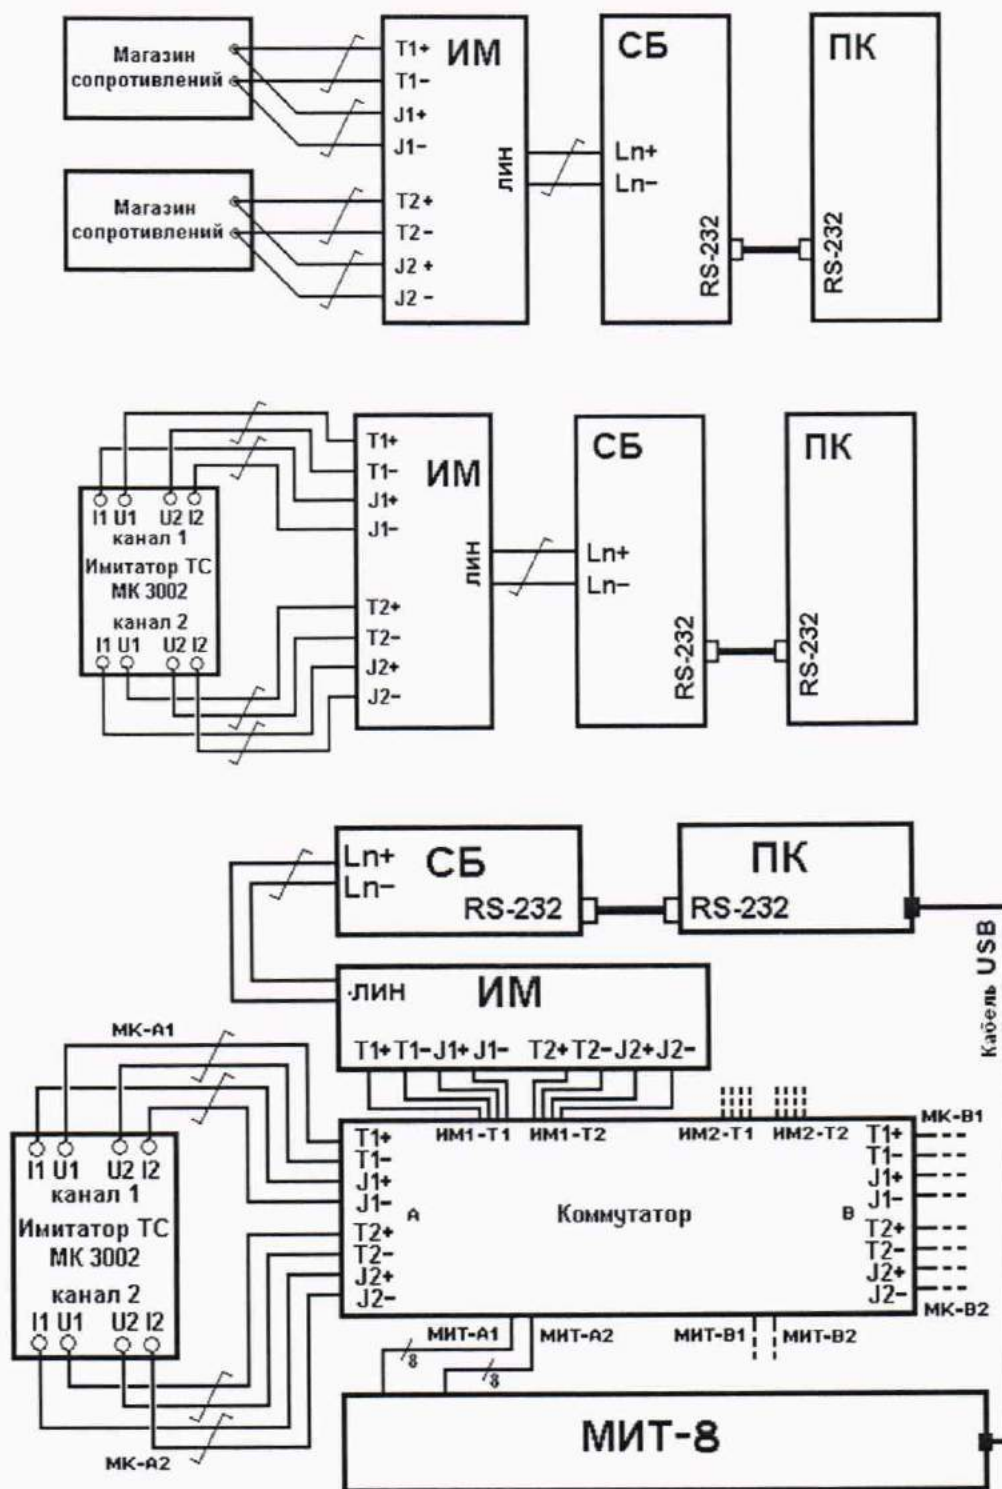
Магазин сопротивлений

Магазин сопротивлений

T1+
T1-
J1+
J1-
T2+
T2-
J2+
J2-
ИМ
ЛИН

СБ
Ln+
Ln-
RS-232

ПК
RS-232

I1 U1 U2 I2
канал 1
Имитатор ТС
МК 3002
канал 2
I1 U1 U2 I2

T1+
T1-
J1+
J1-
T2+
T2-
J2+
J2-
ИМ
ЛИН

СБ
Ln+
Ln-
RS-232

ПК
RS-232

Ln+
Ln-
СБ
RS-232

ПК
RS-232

Кабель USB

ЛИН
ИМ
T1+ T1- J1+ J1- T2+ T2- J2+ J2-

МК-А1

I1 U1 U2 I2
канал 1
Имитатор ТС
МК 3002
канал 2
I1 U1 U2 I2

МК-А2

T1+
T1-
J1+
J1-
T2+
T2-
J2+
J2-
A
ИМ1-Т1
ИМ1-Т2
ИМ2-Т1
ИМ2-Т2
Коммутатор
B
T1+
T1-
J1+
J1-
T2+
T2-
J2+
J2-
МК-В1
МК-В2

МИТ-А1
МИТ-А2
МИТ-В1
МИТ-В2
8
8

МИТ-8